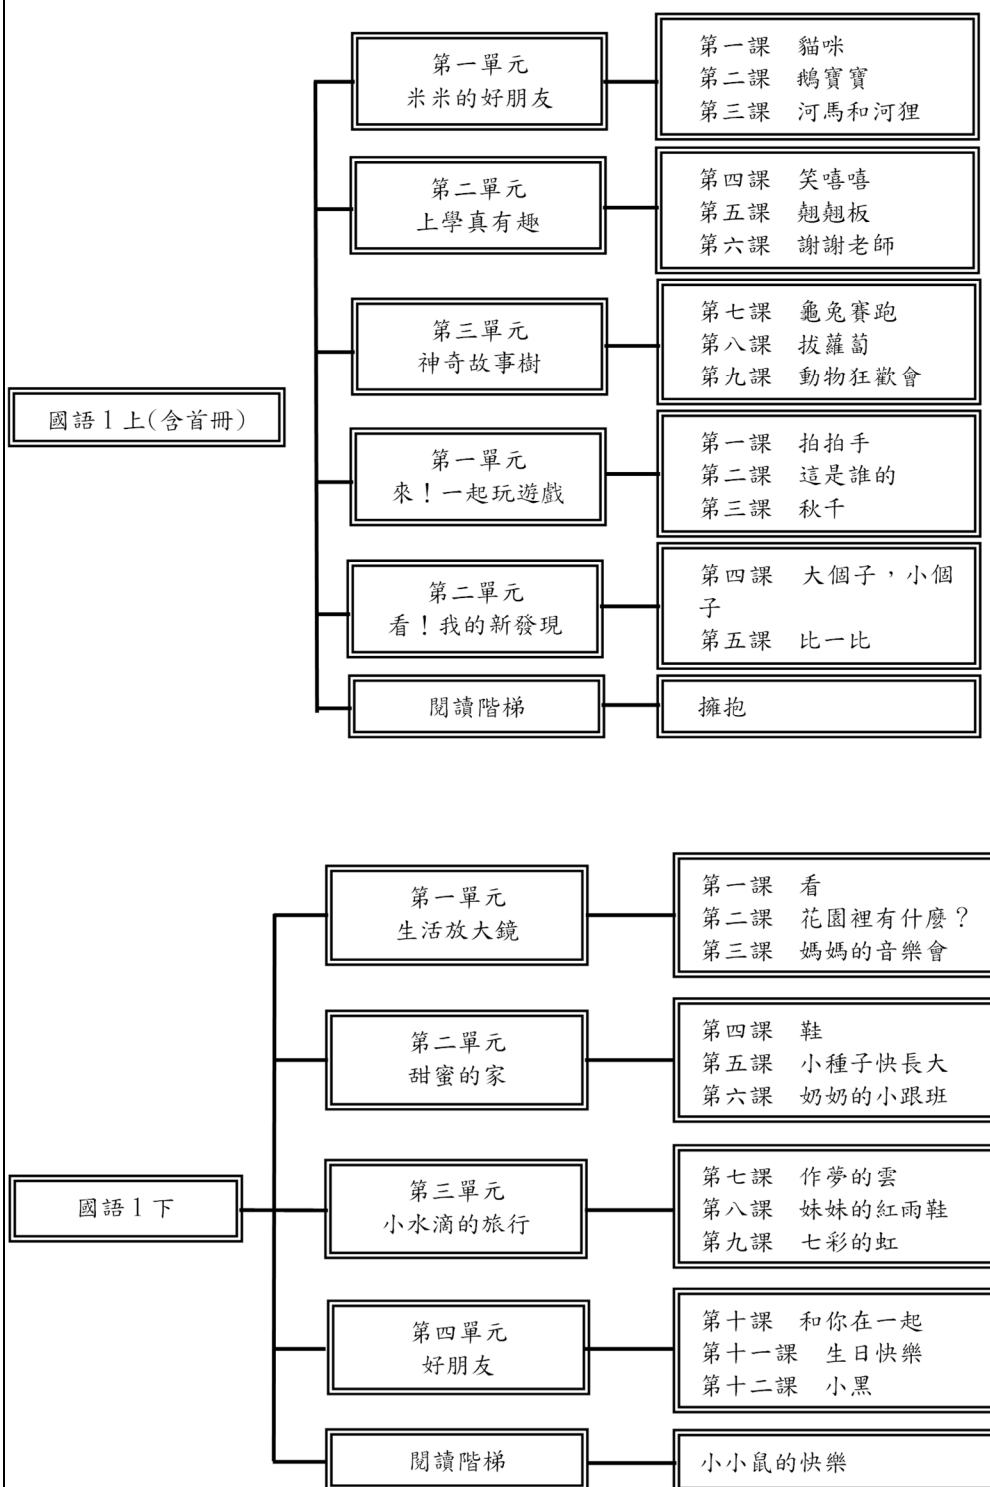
國語 1 上(含首冊)

第一單元
米米的好朋友

第一課　貓咪
第二課　鵝寶寶
第三課　河馬和河狸

第二單元
上學真有趣

第四課　笑嘻嘻
第五課　翹翹板
第六課　謝謝老師

第三單元
神奇故事樹

第七課　龜兔賽跑
第八課　拔蘿蔔
第九課　動物狂歡會

第一單元
來！一起玩遊戲

第一課　拍拍手
第二課　這是誰的
第三課　秋千

第二單元
看！我的新發現

第四課　大個子，小個子
第五課　比一比

閱讀階梯

擁抱

國語 1 下

第一單元
生活放大鏡

第一課　看
第二課　花園裡有什麼？
第三課　媽媽的音樂會

第二單元
甜蜜的家

第四課　鞋
第五課　小種子快長大
第六課　奶奶的小跟班

第三單元
小水滴的旅行

第七課　作夢的雲
第八課　妹妹的紅雨鞋
第九課　七彩的虹

第四單元
好朋友

第十課　和你在一起
第十一課　生日快樂
第十二課　小黑

閱讀階梯

小小鼠的快樂